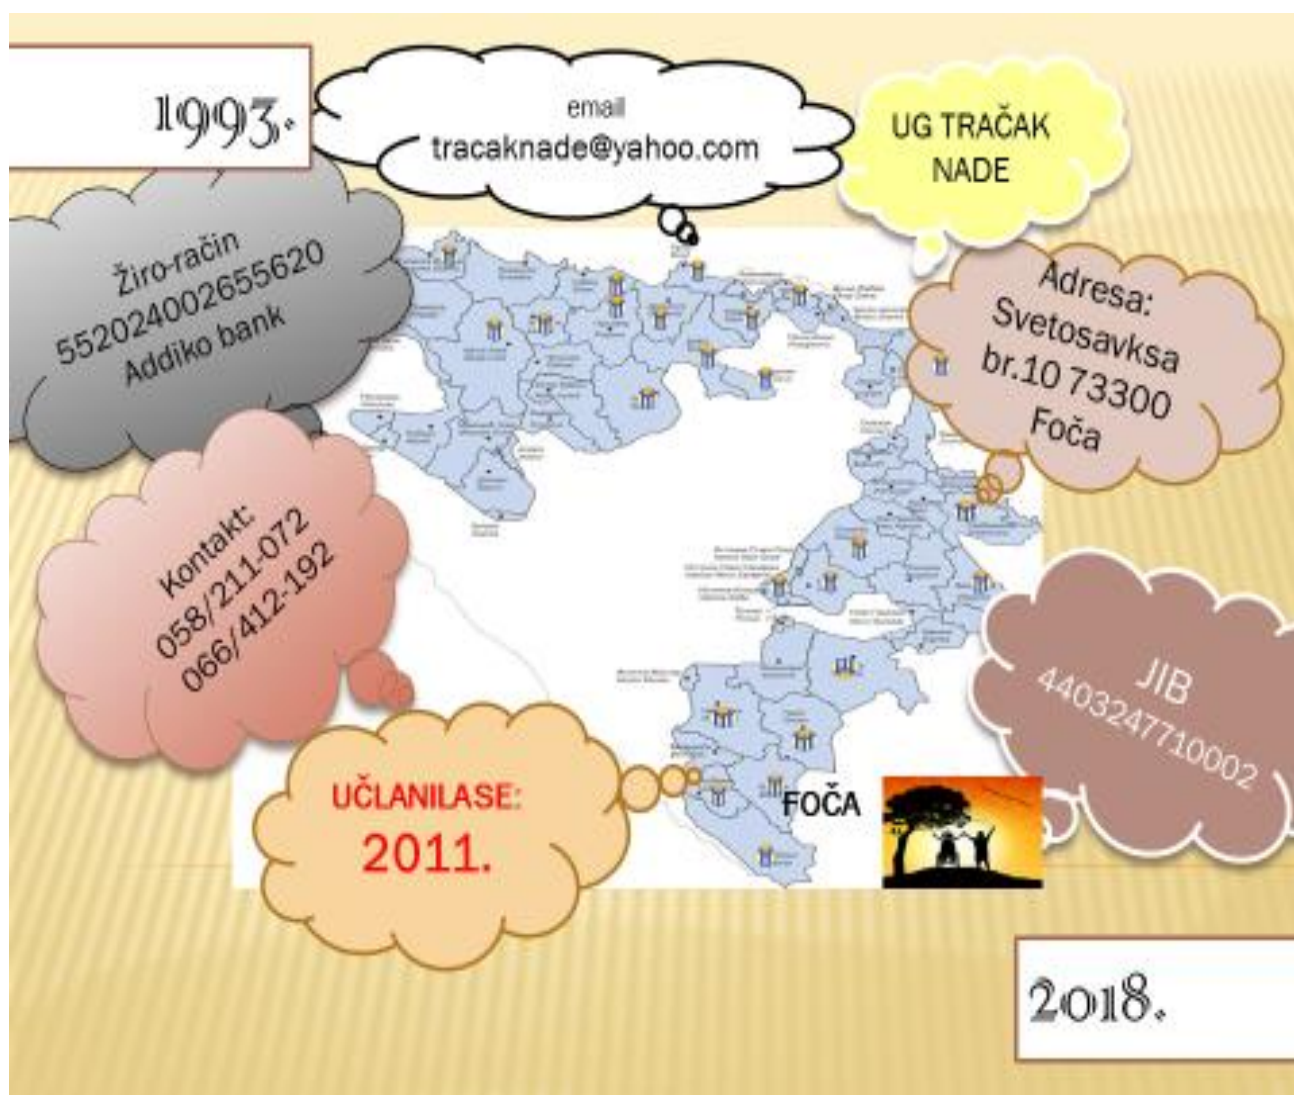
1993.

email
tracaknade@yahoo.com

UG TRAČAK NADE

Žiro-račun
5520240026556620
Addiko bank

Adresa:
Svetosavksa
br.10 73300
Foča

Kontakt:
058/211-072
066/412-192

JIB
4403247710002

UČLANILASE:
2011.

FOČA

2018.